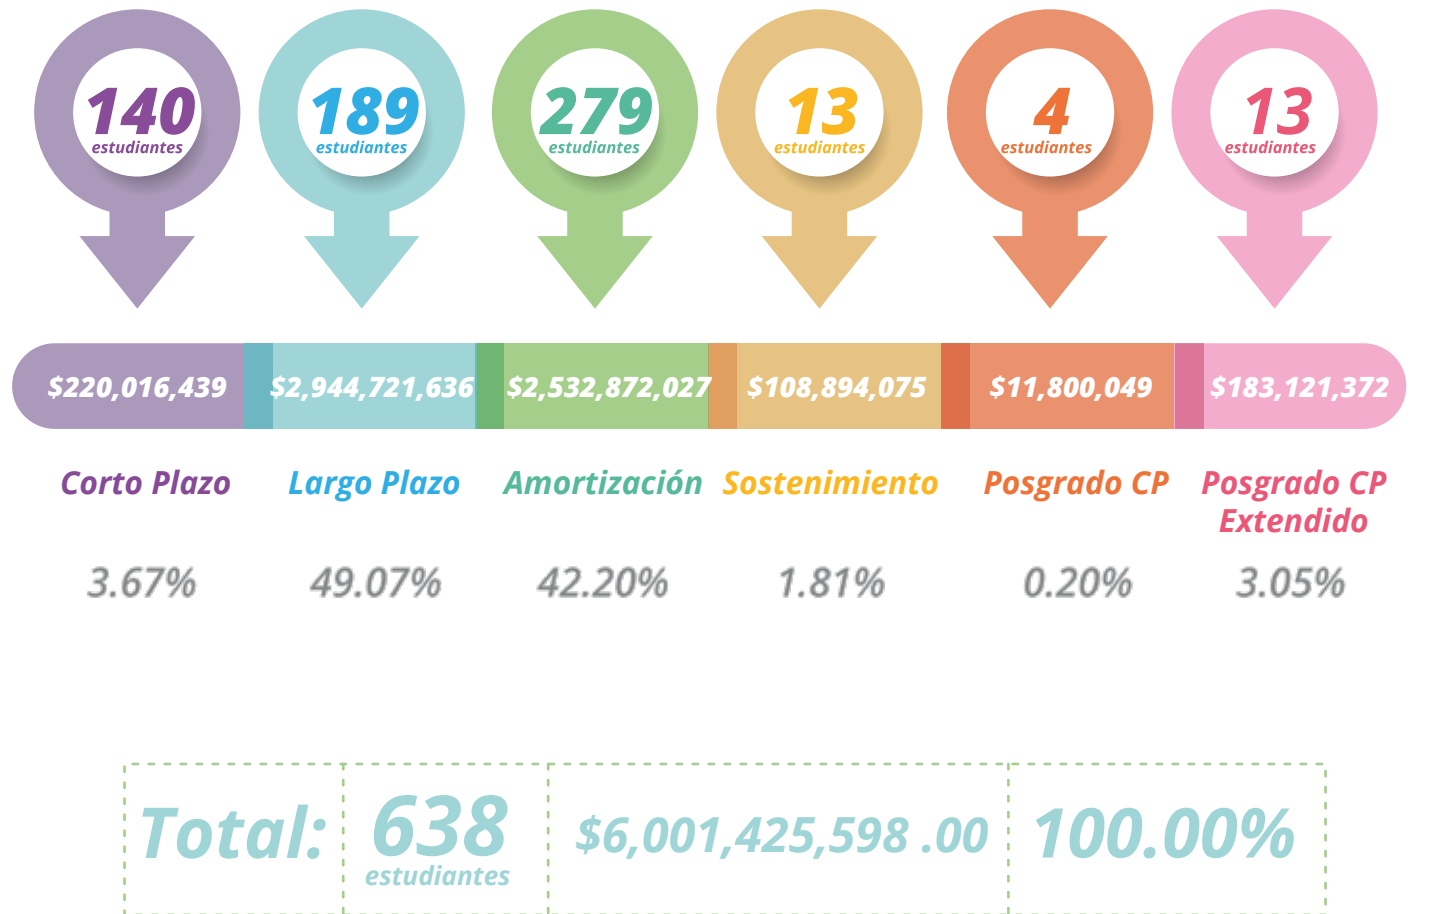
140 estudiantes

189 estudiantes

279 estudiantes

13 estudiantes

4 estudiantes

13 estudiantes

$220,016,439 | $2,944,721,636 | $2,532,872,027 | $108,894,075 | $11,800,049 | $183,121,372

Corto Plazo
3.67%

Largo Plazo
49.07%

Amortización
42.20%

Sostenimiento
1.81%

Posgrado CP
0.20%

Posgrado CP Extendido
3.05%

| Total: | 638 estudiantes | $6,001,425,598 .00 | 100.00% |
|---|---|---|---|